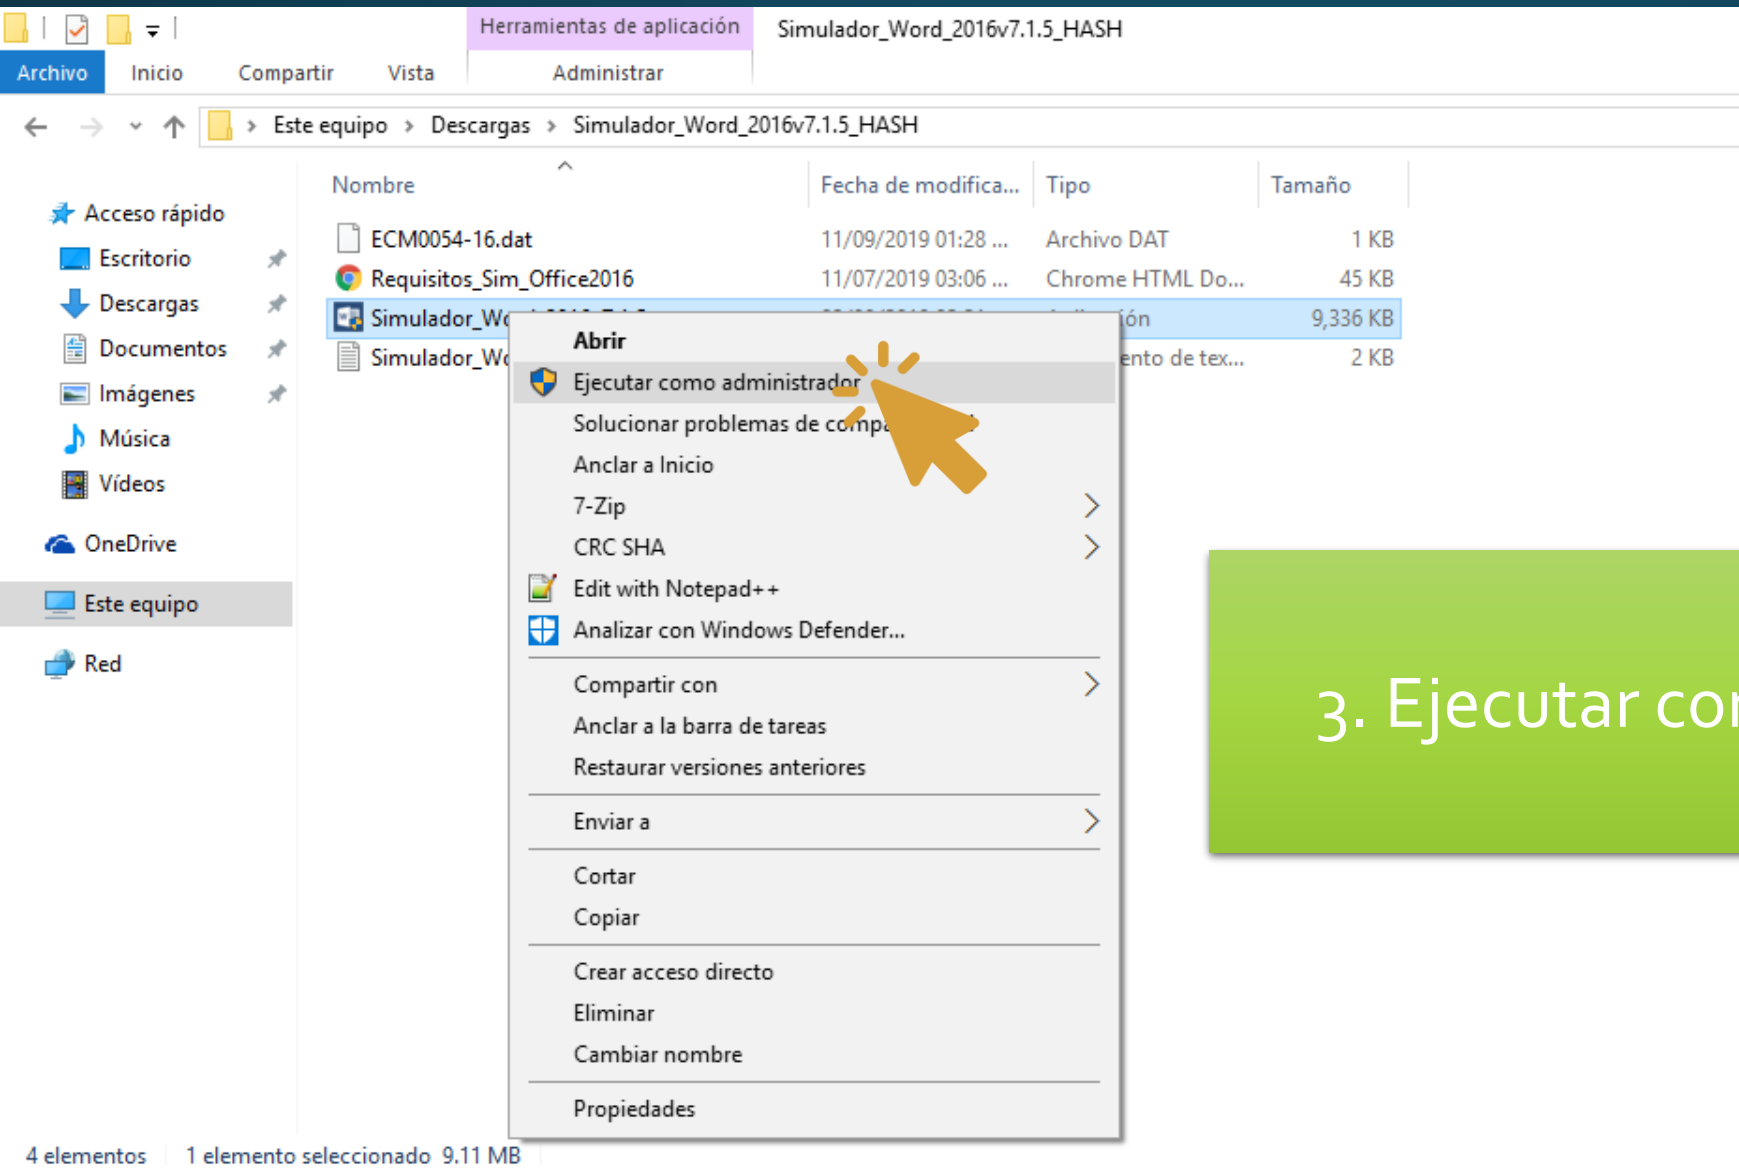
Herramientas de aplicación Simulador_Word_2016v7.1.5_HASH

Archivo Inicio Compartir Vista Administrar

Este equipo › Descargas › Simulador_Word_2016v7.1.5_HASH

Acceso rápido
Escritorio
Descargas
Documentos
Imágenes
Música
Vídeos
OneDrive
Este equipo
Red

| Nombre | Fecha de modifica... | Tipo | Tamaño |
|---|---|---|---|
| ECM0054-16.dat | 11/09/2019 01:28 ... | Archivo DAT | 1 KB |
| Requisitos_Sim_Office2016 | 11/07/2019 03:06 ... | Chrome HTML Do... | 45 KB |
| Simulador_W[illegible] | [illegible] | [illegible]ón | 9,336 KB |
| Simulador_W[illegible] | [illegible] | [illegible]ento de tex... | 2 KB |

Abrir
Ejecutar como administrador
Solucionar problemas de compa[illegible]
Anclar a Inicio
7-Zip
CRC SHA
Edit with Notepad++
Analizar con Windows Defender...
Compartir con
Anclar a la barra de tareas
Restaurar versiones anteriores
Enviar a
Cortar
Copiar
Crear acceso directo
Eliminar
Cambiar nombre
Propiedades

3. Ejecutar co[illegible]

4 elementos 1 elemento seleccionado 9.11 MB